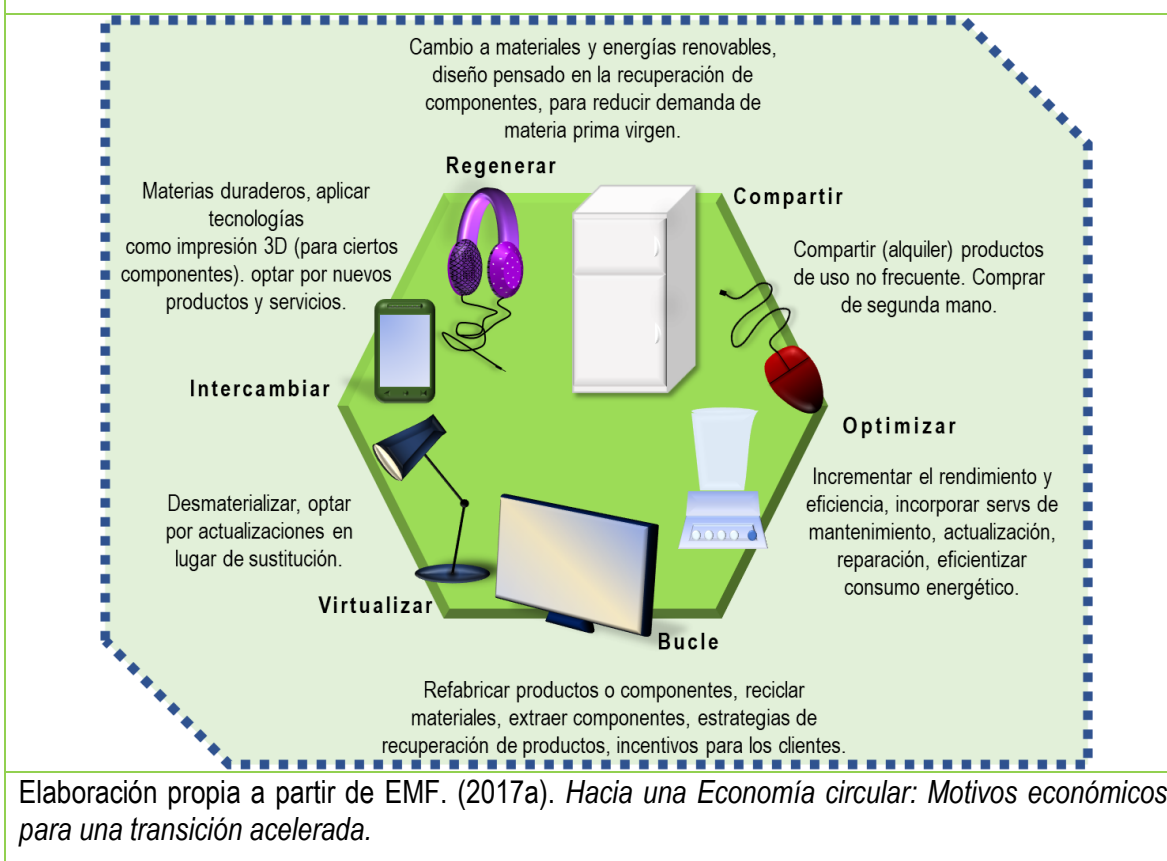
Cambio a materiales y energías renovables, diseño pensado en la recuperación de componentes, para reducir demanda de materia prima virgen.

Regenerar

Materias duraderos, aplicar tecnologías como impresión 3D (para ciertos componentes). optar por nuevos productos y servicios.

Compartir

Compartir (alquiler) productos de uso no frecuente. Comprar de segunda mano.

Intercambiar

Optimizar

Incrementar el rendimiento y eficiencia, incorporar servs de mantenimiento, actualización, reparación, eficientizar consumo energético.

Desmaterializar, optar por actualizaciones en lugar de sustitución.

Virtualizar

Bucle

Refabricar productos o componentes, reciclar materiales, extraer componentes, estrategias de recuperación de productos, incentivos para los clientes.

Elaboración propia a partir de EMF. (2017a). *Hacia una Economía circular: Motivos económicos para una transición acelerada.*